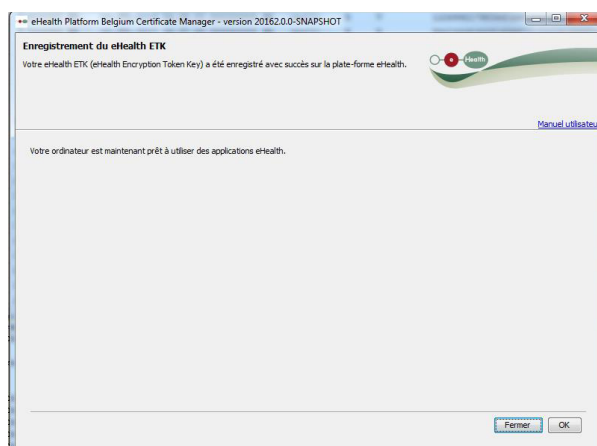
eHealth Platform Belgium Certificate Manager - version 20162.0.0-SNAPSHOT

Enregistrement du eHealth ETK

Votre eHealth ETK (eHealth Encryption Token Key) a été enregistré avec succès sur la plate-forme eHealth.

eHealth

Manuel utilisateu

Votre ordinateur est maintenant prêt à utiliser des applications eHealth.

Fermer OK